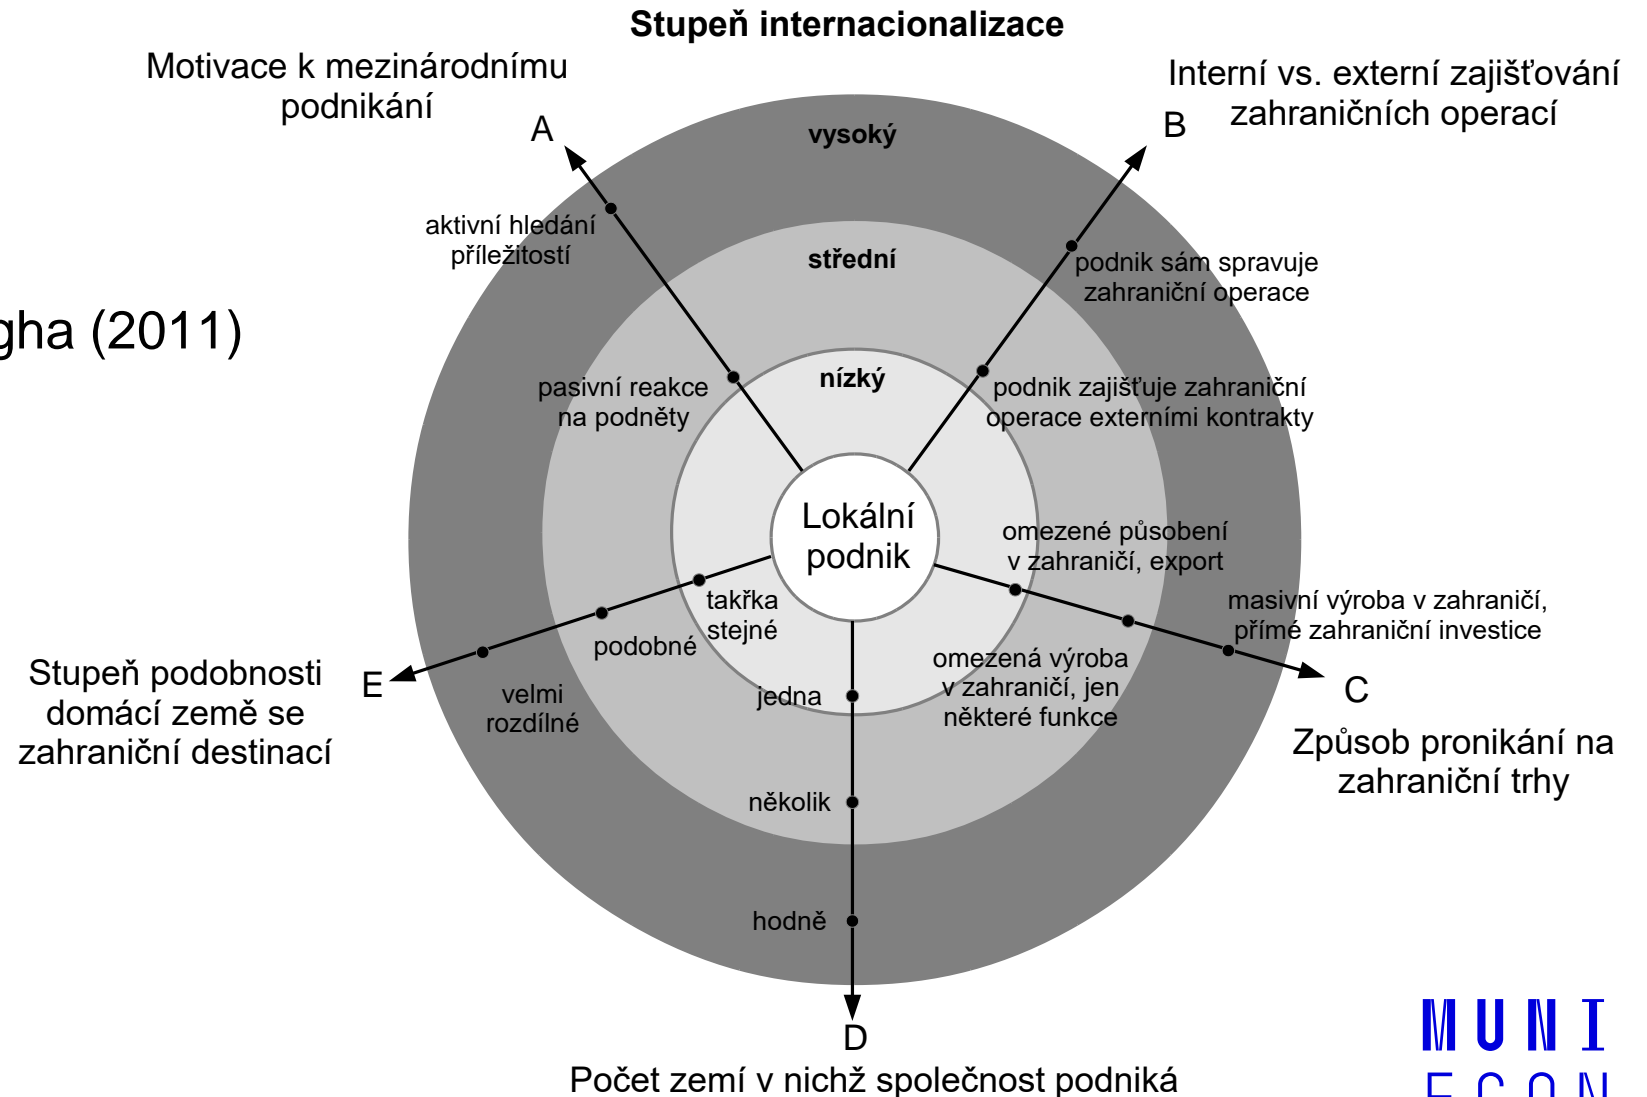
Stupeň internacionalizace

Motivace k mezinárodnímu podnikání

A

Interní vs. externí zajišťování zahraničních operací

B

gha (2011)

vysoký

střední

nízký

aktivní hledání příležitostí

pasivní reakce na podněty

podnik sám spravuje zahraniční operace

podnik zajišťuje zahraniční operace externími kontrakty

Lokální podnik

omezené působení v zahraničí, export

masivní výroba v zahraničí, přímé zahraniční investice

omezená výroba v zahraničí, jen některé funkce

C

Způsob pronikání na zahraniční trhy

Stupeň podobnosti domácí země se zahraniční destinací

E

velmi rozdílné

podobné

takřka stejné

jedna

několik

hodně

D

Počet zemí v nichž společnost podniká

MUNI
ECON